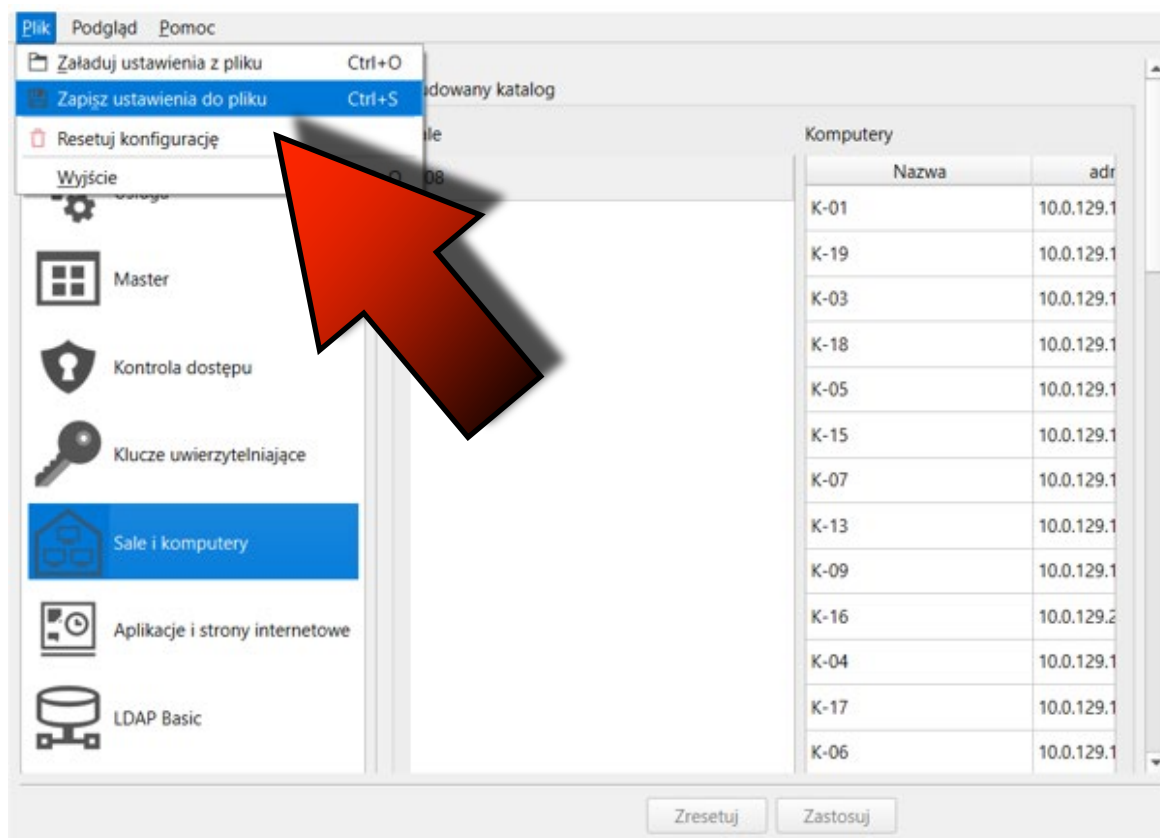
Plik Podgląd Pomoc

Załaduj ustawienia z pliku Ctrl+O
Zapisz ustawienia do pliku Ctrl+S
Resetuj konfigurację
Wyjście

Usługa
Master
Kontrola dostępu
Klucze uwierzytelniające
Sale i komputery
Aplikacje i strony internetowe
LDAP Basic

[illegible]dowany katalog
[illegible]ale
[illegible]08

Komputery

| Nazwa | adr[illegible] |
|---|---|
| K-01 | 10.0.129.1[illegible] |
| K-19 | 10.0.129.1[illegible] |
| K-03 | 10.0.129.1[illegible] |
| K-18 | 10.0.129.1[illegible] |
| K-05 | 10.0.129.1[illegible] |
| K-15 | 10.0.129.1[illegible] |
| K-07 | 10.0.129.1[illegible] |
| K-13 | 10.0.129.1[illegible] |
| K-09 | 10.0.129.1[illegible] |
| K-16 | 10.0.129.2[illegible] |
| K-04 | 10.0.129.1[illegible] |
| K-17 | 10.0.129.1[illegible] |
| K-06 | 10.0.129.1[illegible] |

Zresetuj Zastosuj